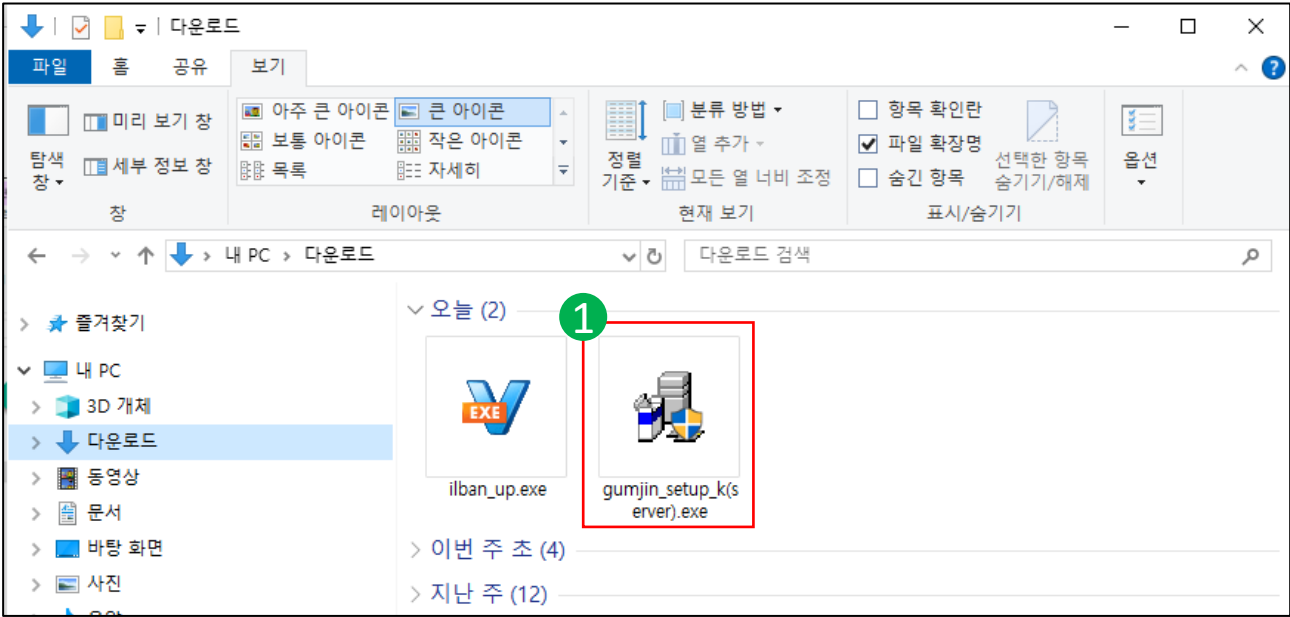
다운로드

파일 홈 공유 보기

탐색 창
미리 보기 창
세부 정보 창
창

아주 큰 아이콘
큰 아이콘
보통 아이콘
작은 아이콘
목록
자세히
레이아웃

정렬 기준
분류 방법
열 추가
모든 열 너비 조정
현재 보기

항목 확인란
파일 확장명
숨긴 항목
선택한 항목 숨기기/해제
표시/숨기기

옵션

내 PC > 다운로드
다운로드 검색

즐겨찾기
내 PC
3D 개체
다운로드
동영상
문서
바탕 화면
사진
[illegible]

오늘 (2)
1
ilban_up.exe
gumjin_setup_k(server).exe
이번 주 초 (4)
지난 주 (12)